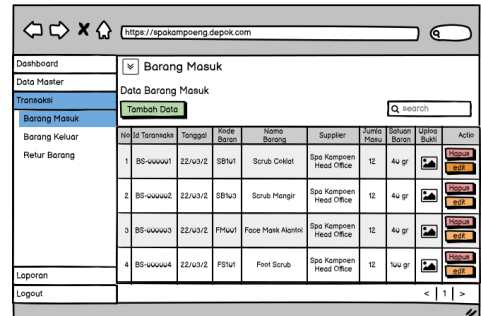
https://spakampoeng.depok.com

Dashboard
Data Master
Transaksi
Barang Masuk
Barang Keluar
Retur Barang
Laporan
Logout

Barang Masuk

Data Barang Masuk

Tambah Data

search

| No | Id Transaksi | Tonggal | Kode Baran | Nama Barang | Supplier | Jumla Masu | Satuan Baran | Uploa Bukti | Actio |
|---|---|---|---|---|---|---|---|---|---|
| 1 | BS-000001 | 22/03/2 | SB101 | Scrub Coklat | Spa Kampoen Head Office | 12 | 40 gr | | Hapus edit |
| 2 | BS-000002 | 22/03/2 | SB103 | Scrub Mangir | Spa Kampoen Head Office | 12 | 40 gr | | Hapus edit |
| 3 | BS-000003 | 22/03/2 | FM001 | Face Mask Alantoi | Spa Kampoen Head Office | 12 | 40 gr | | Hapus edit |
| 4 | BS-000004 | 22/03/2 | FS101 | Foot Scrub | Spa Kampoen Head Office | 12 | 100 gr | | Hapus edit |

< 1 >